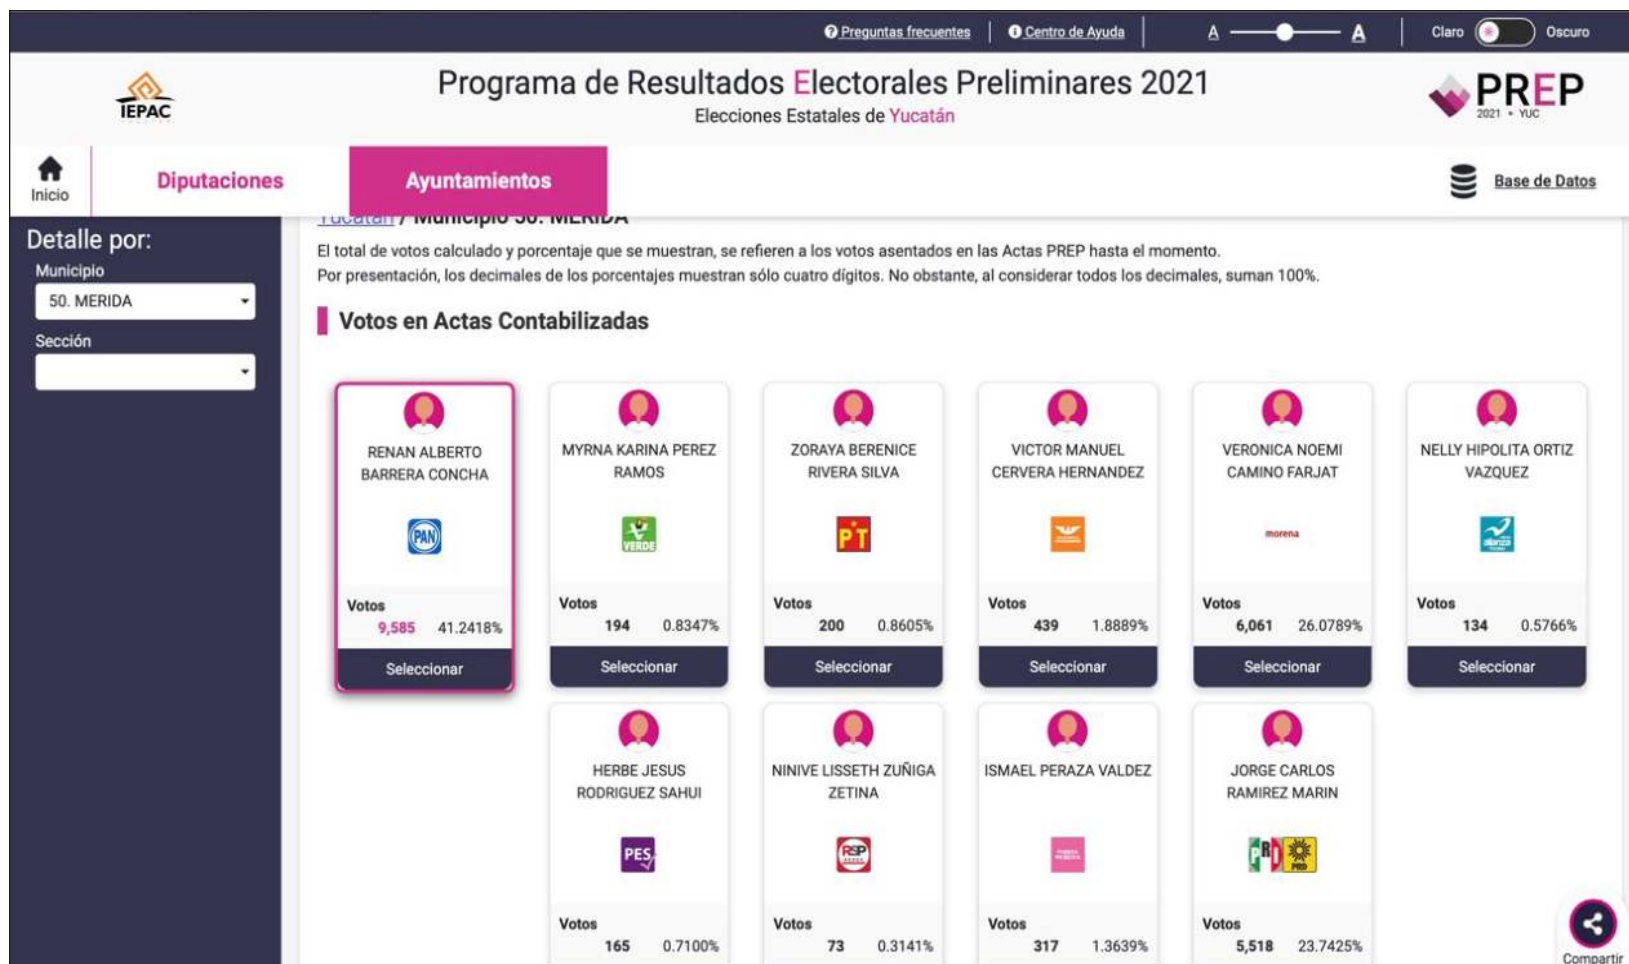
Preguntas frecuentes | Centro de Ayuda | A A | Claro Oscuro

IEPAC

Programa de Resultados Electorales Preliminares 2021
Elecciones Estatales de Yucatán

PREP 2021 • YUC

Inicio | Diputaciones | Ayuntamientos | Base de Datos

Detalle por:
Municipio
50. MERIDA
Sección

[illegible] / Municipio 50. MERIDA

El total de votos calculado y porcentaje que se muestran, se refieren a los votos asentados en las Actas PREP hasta el momento.
Por presentación, los decimales de los porcentajes muestran sólo cuatro dígitos. No obstante, al considerar todos los decimales, suman 100%.

Votos en Actas Contabilizadas

RENAN ALBERTO BARRERA CONCHA
PAN
Votos
9,585 41.2418%
Seleccionar

MYRNA KARINA PEREZ RAMOS
VERDE
Votos
194 0.8347%
Seleccionar

ZORAYA BERENICE RIVERA SILVA
PT
Votos
200 0.8605%
Seleccionar

VICTOR MANUEL CERVERA HERNANDEZ
Votos
439 1.8889%
Seleccionar

VERONICA NOEMI CAMINO FARJAT
morena
Votos
6,061 26.0789%
Seleccionar

NELLY HIPOLITA ORTIZ VAZQUEZ
Votos
134 0.5766%
Seleccionar

HERBE JESUS RODRIGUEZ SAHUI
PES
Votos
165 0.7100%

NINIVE LISSETH ZUÑIGA ZETINA
RSP
Votos
73 0.3141%

ISMAEL PERAZA VALDEZ
Votos
317 1.3639%

JORGE CARLOS RAMIREZ MARIN
PRI PRD
Votos
5,518 23.7425%

Compartir